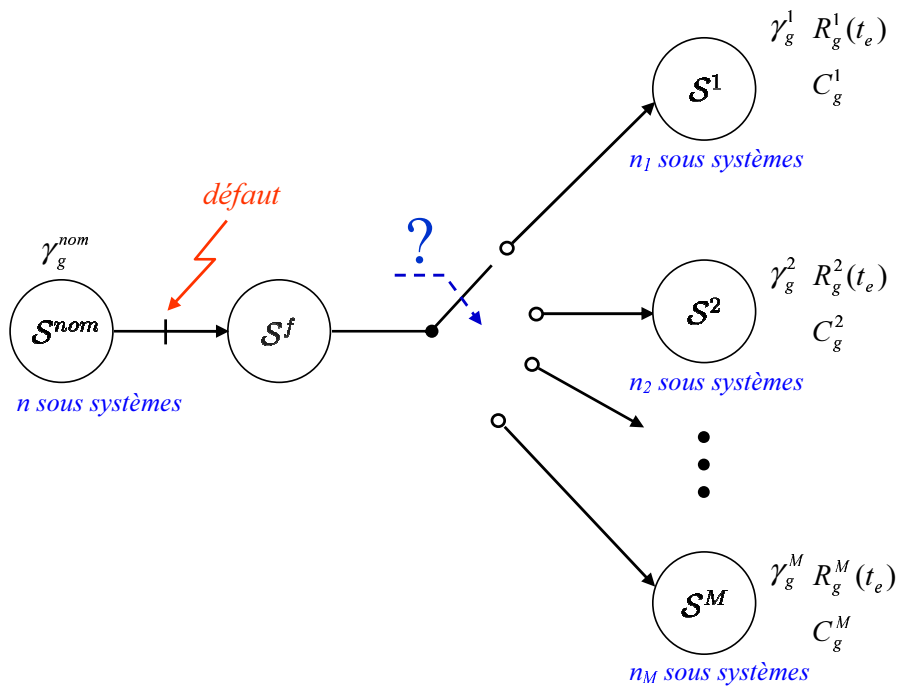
$\gamma_g^{nom}$

$\mathcal{S}^{nom}$

n sous systèmes

défaut

$\mathcal{S}^f$

?

$\mathcal{S}^1$

$\gamma_g^1$ $R_g^1(t_e)$

$C_g^1$

$n_1$ sous systèmes

$\mathcal{S}^2$

$\gamma_g^2$ $R_g^2(t_e)$

$C_g^2$

$n_2$ sous systèmes

$\mathcal{S}^M$

$\gamma_g^M$ $R_g^M(t_e)$

$C_g^M$

$n_M$ sous systèmes